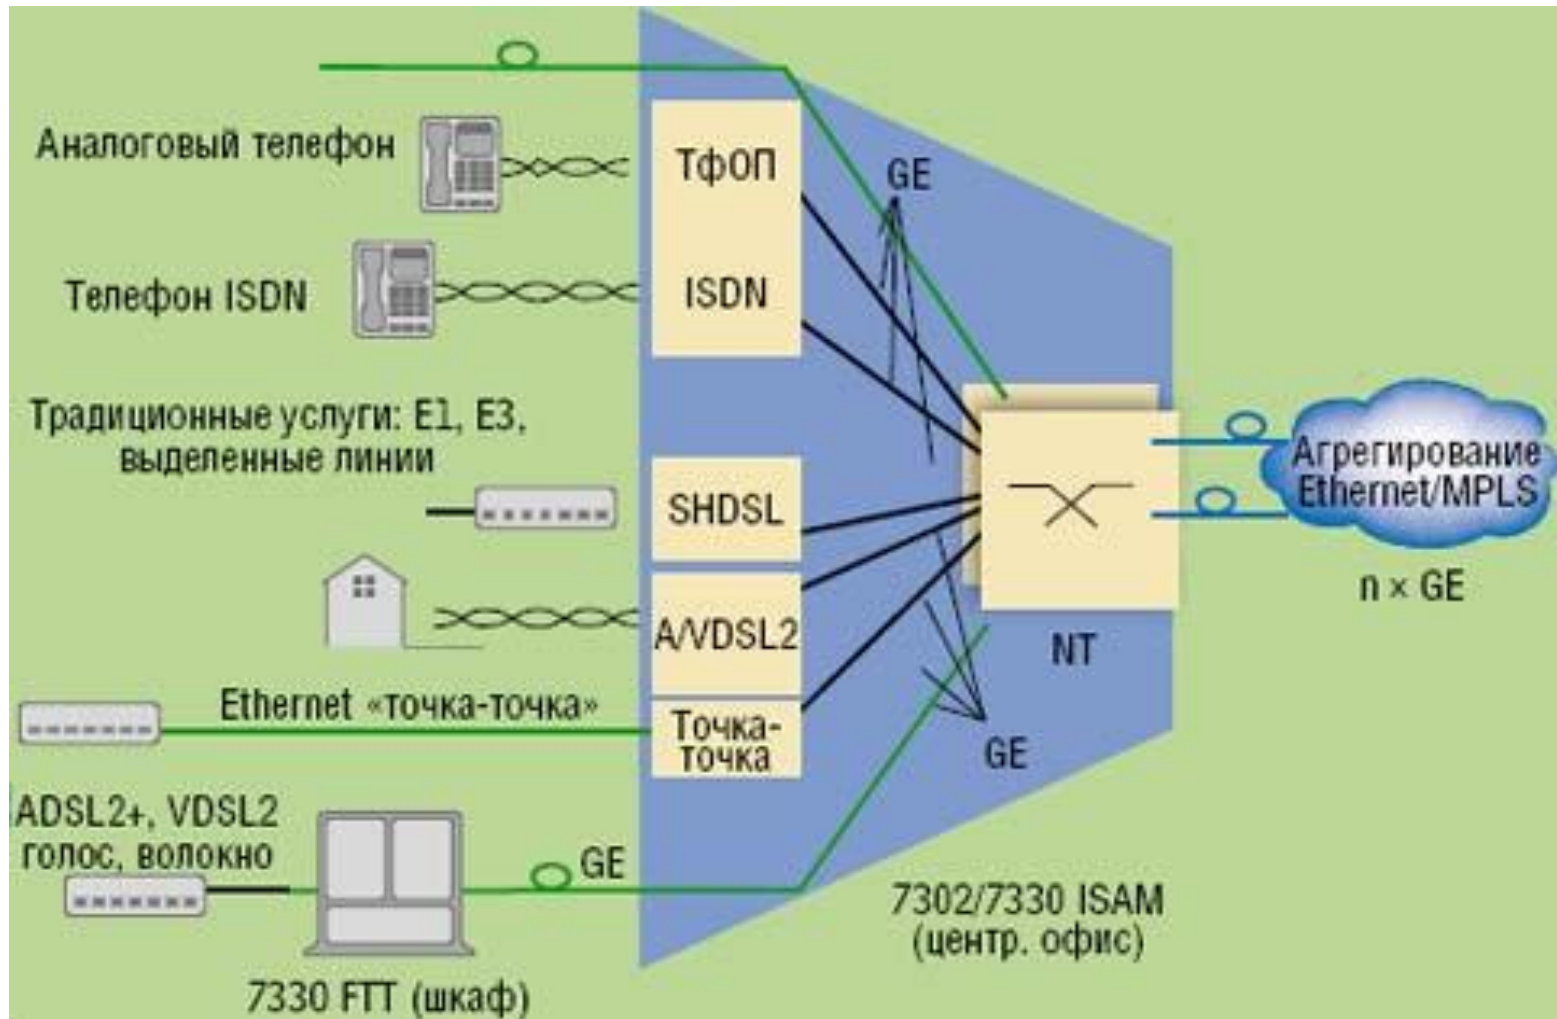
Аналоговый телефон

ТфОП

GE

Телефон ISDN

ISDN

Традиционные услуги: E1, E3, выделенные линии

SHDSL

A/VDSL2

Агрегирование Ethernet/MPLS

n × GE

NT

Ethernet «точка-точка»

Точка-точка

GE

ADSL2+, VDSL2 голос, волокно

GE

7302/7330 ISAM (центр. офис)

7330 FTT (шкаф)